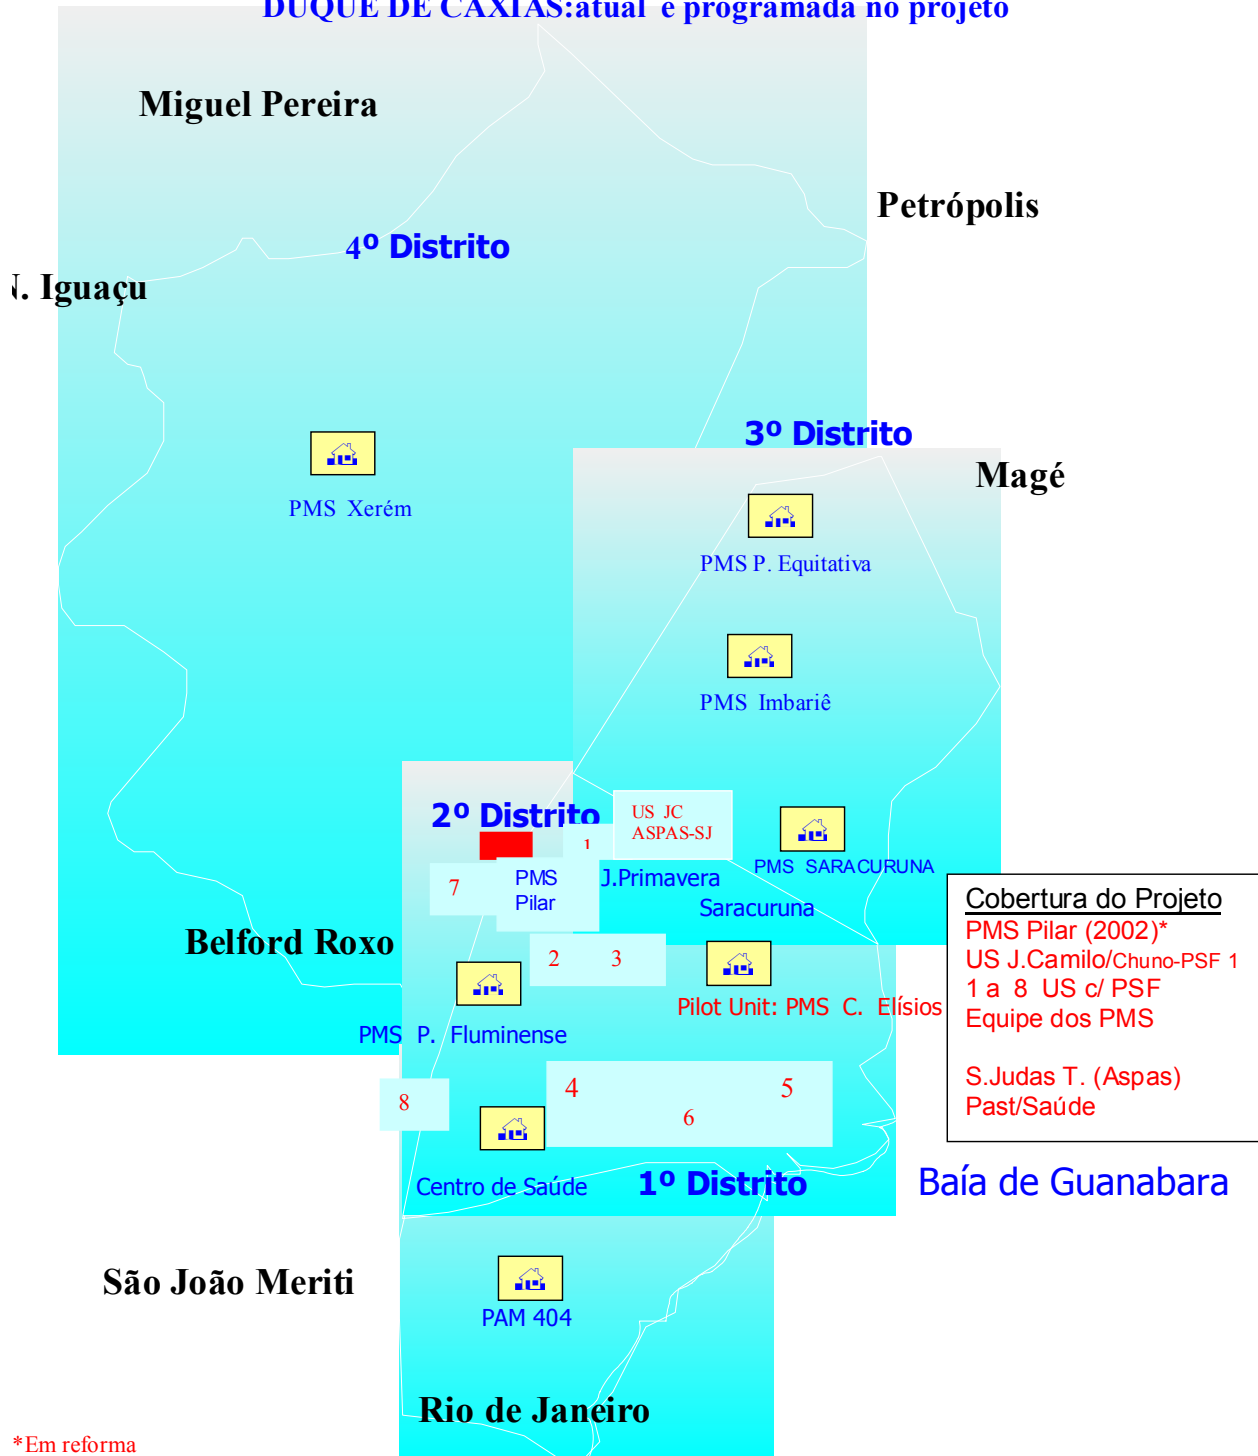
DUQUE DE CAXIAS:atual e programada no projeto

Miguel Pereira

Petrópolis

4º Distrito

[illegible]. Iguaçu

PMS Xerém

3º Distrito

Magé

PMS P. Equitativa

PMS Imbariê

2º Distrito

US JC
ASPAS-SJ

1

PMS SARACURUNA

7

PMS
Pilar

J.Primavera

Saracuruna

Cobertura do Projeto
PMS Pilar (2002)*
US J.Camilo/Chuno-PSF 1
1 a 8 US c/ PSF
Equipe dos PMS

S.Judas T. (Aspas)
Past/Saúde

Belford Roxo

2 3

Pilot Unit: PMS C. Elísios

PMS P. Fluminense

4 5

6

8

Centro de Saúde

1º Distrito

Baía de Guanabara

São João Meriti

PAM 404

Rio de Janeiro

*Em reforma